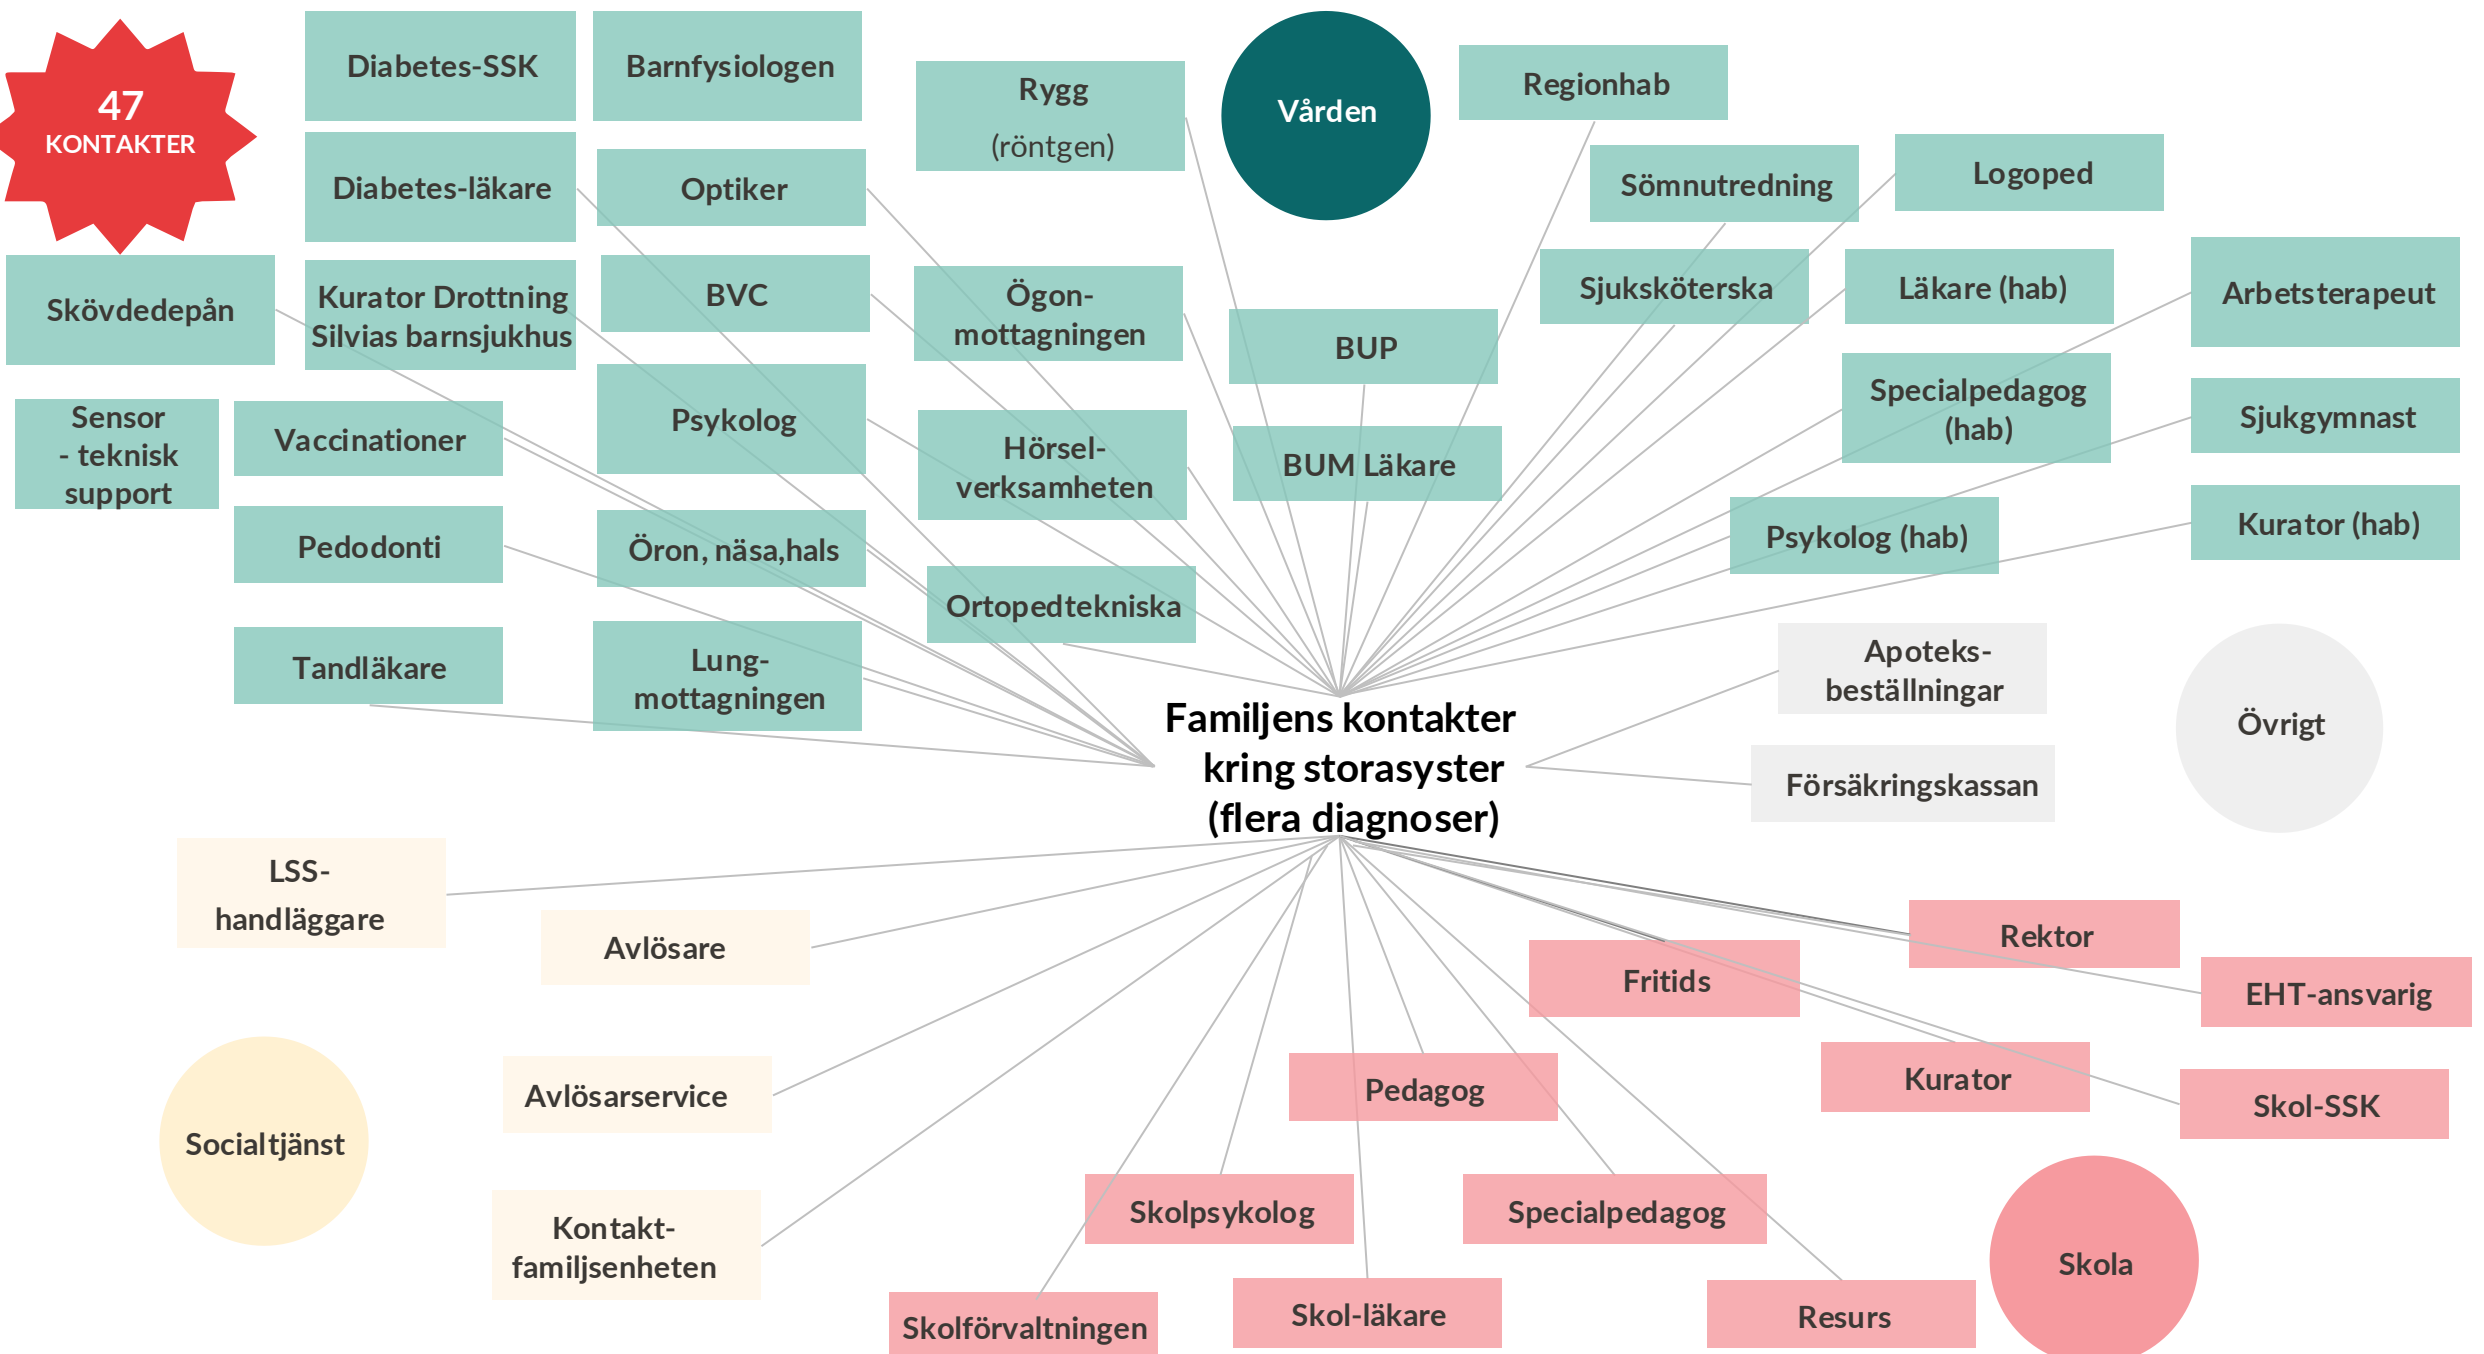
47 KONTAKTER

Diabetes-SSK

Barnfysiologen

Rygg (röntgen)

Vården

Regionhab

Diabetes-läkare

Optiker

Sömnutredning

Logoped

Skövdedepån

Kurator Drottning Silvias barnsjukhus

BVC

Ögon-mottagningen

BUP

Sjuksköterska

Läkare (hab)

Arbetsterapeut

Sensor - teknisk support

Vaccinationer

Psykolog

Hörsel-verksamheten

BUM Läkare

Specialpedagog (hab)

Sjukgymnast

Pedodonti

Öron, näsa,hals

Psykolog (hab)

Kurator (hab)

Ortopedtekniska

Tandläkare

Lung-mottagningen

Apoteks-beställningar

Övrigt

Familjens kontakter kring storasyster (flera diagnoser)

Försäkringskassan

LSS-handläggare

Avlösare

Rektor

Fritids

EHT-ansvarig

Socialtjänst

Avlösarservice

Pedagog

Kurator

Skol-SSK

Skolpsykolog

Specialpedagog

Skola

Kontakt-familjsenheten

Skolförvaltningen

Skol-läkare

Resurs